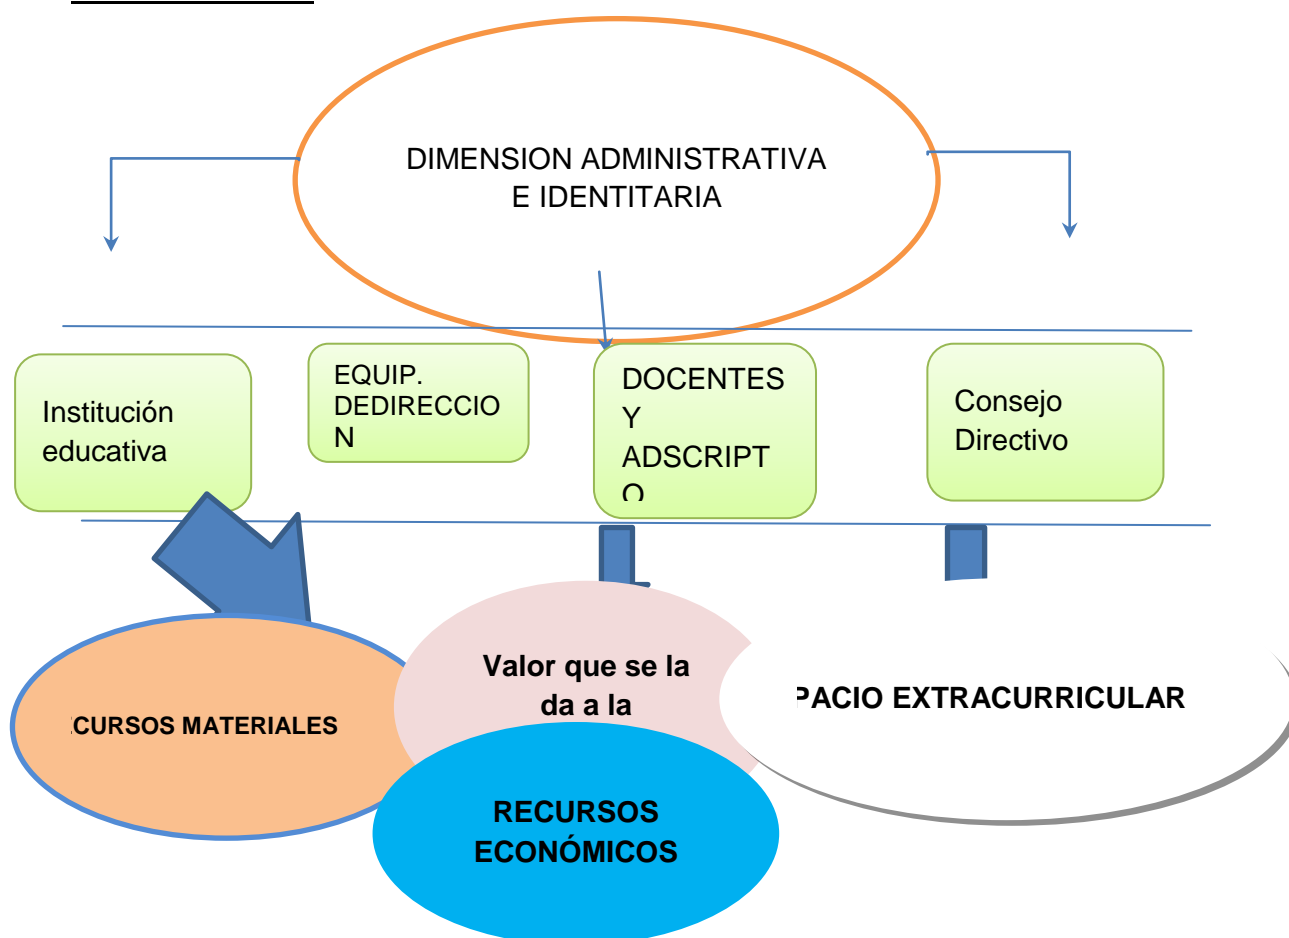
DIMENSION ADMINISTRATIVA E IDENTITARIA

Institución educativa

EQUIP. DEDIRECCION

DOCENTES Y ADSCRIPT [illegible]

Consejo Directivo

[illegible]CURSOS MATERIALES

Valor que se la da a la

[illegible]PACIO EXTRACURRICULAR

RECURSOS ECONÓMICOS